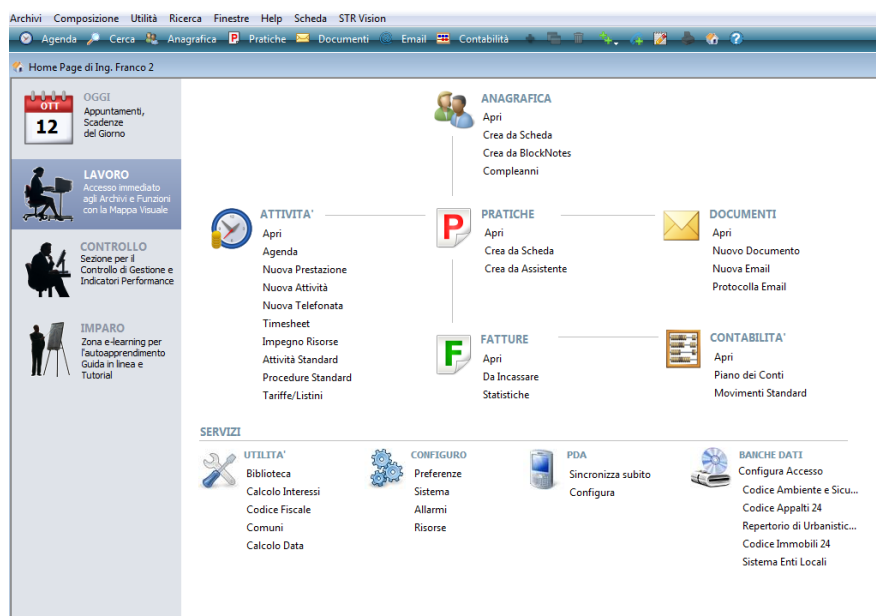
Archivi Composizione Utilità Ricerca Finestre Help Scheda STR Vision

Agenda Cerca Anagrafica Pratiche Documenti Email Contabilità

Home Page di Ing. Franco 2

OTT
12

OGGI
Appuntamenti, Scadenze del Giorno

LAVORO
Accesso immediato agli Archivi e Funzioni con la Mappa Visuale

CONTROLLO
Sezione per il Controllo di Gestione e Indicatori Performance

IMPARO
Zona e-learning per l'autoapprendimento Guida in linea e Tutorial

ANAGRAFICA
Apri
Crea da Scheda
Crea da BlockNotes
Compleanni

ATTIVITA'
Apri
Agenda
Nuova Prestazione
Nuova Attività
Nuova Telefonata
Timesheet
Impegno Risorse
Attività Standard
Procedure Standard
Tariffe/Listini

PRATICHE
Apri
Crea da Scheda
Crea da Assistente

DOCUMENTI
Apri
Nuovo Documento
Nuova Email
Protocolla Email

FATTURE
Apri
Da Incassare
Statistiche

CONTABILITA'
Apri
Piano dei Conti
Movimenti Standard

SERVIZI

UTILITA'
Biblioteca
Calcolo Interessi
Codice Fiscale
Comuni
Calcolo Data

CONFIGURO
Preferenze
Sistema
Allarmi
Risorse

PDA
Sincronizza subito
Configura

BANCHE DATI
Configura Accesso
Codice Ambiente e Sicu...
Codice Appalti 24
Repertorio di Urbanistic...
Codice Immobili 24
Sistema Enti Locali